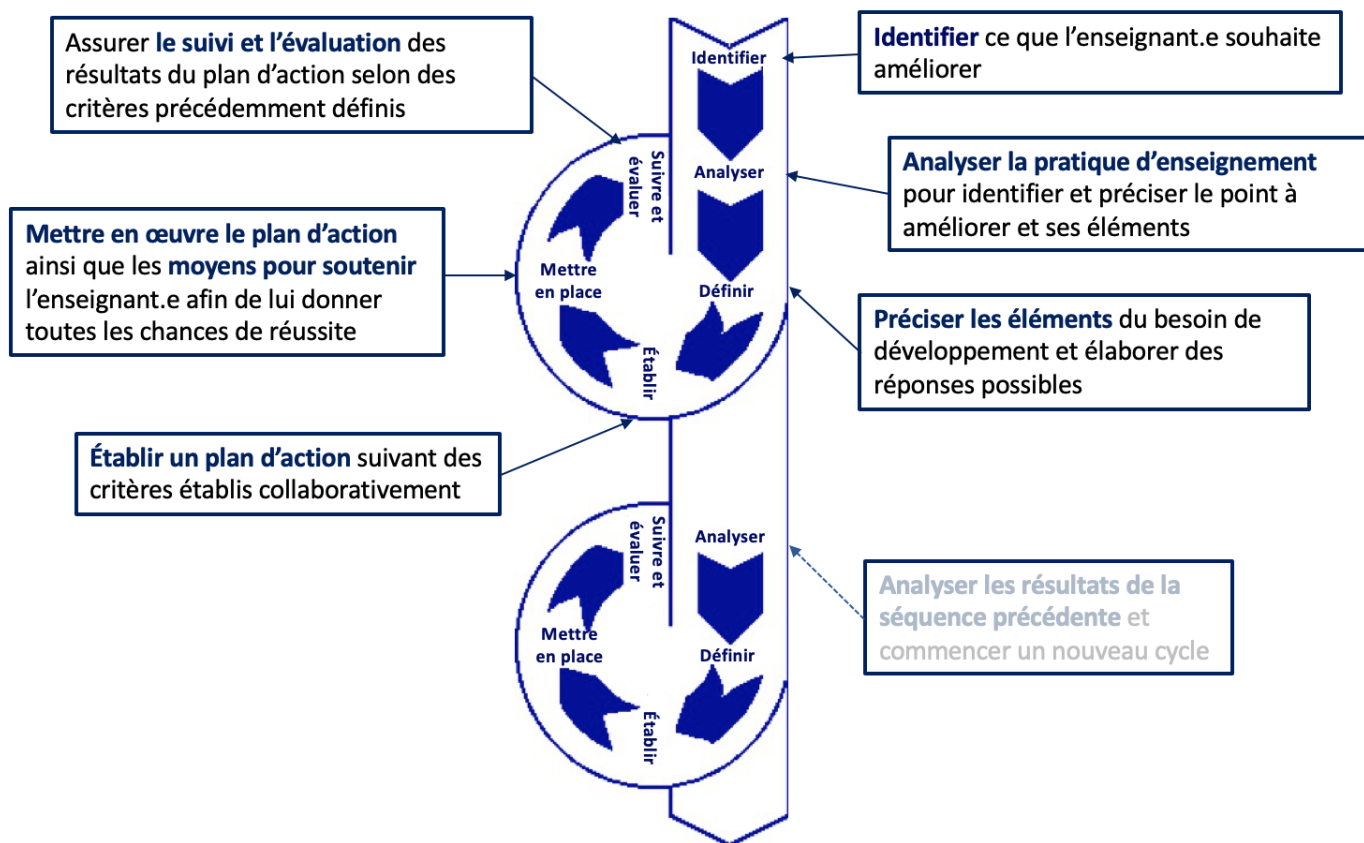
Assurer le suivi et l'évaluation des résultats du plan d'action selon des critères précédemment définis

Identifier

Identifier ce que l'enseignant.e souhaite améliorer

Suivre et évaluer

Analyser

Analyser la pratique d'enseignement pour identifier et préciser le point à améliorer et ses éléments

Mettre en œuvre le plan d'action ainsi que les moyens pour soutenir l'enseignant.e afin de lui donner toutes les chances de réussite

Mettre en place

Définir

Préciser les éléments du besoin de développement et élaborer des réponses possibles

Établir

Établir un plan d'action suivant des critères établis collaborativement

Suivre et évaluer

Analyser

Analyser les résultats de la séquence précédente et commencer un nouveau cycle

Mettre en place

Définir

Établir